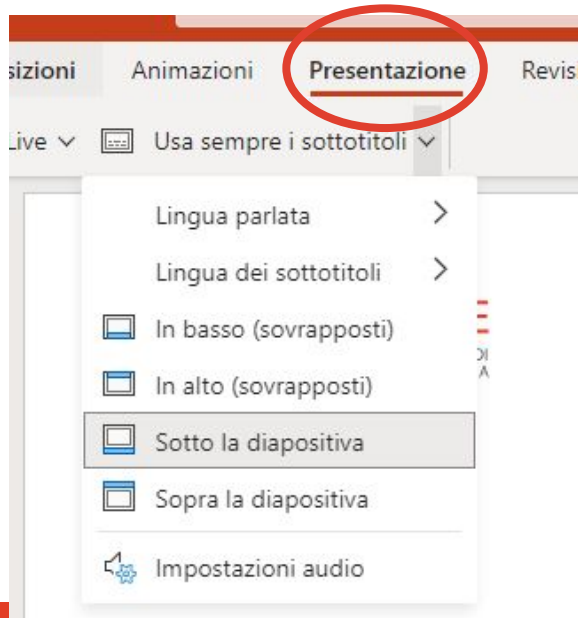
sizioni Animazioni Presentazione Revis

Live ∨ Usa sempre i sottotitoli ∨

Lingua parlata >

Lingua dei sottotitoli >

In basso (sovrapposti)

In alto (sovrapposti)

Sotto la diapositiva

Sopra la diapositiva

Impostazioni audio